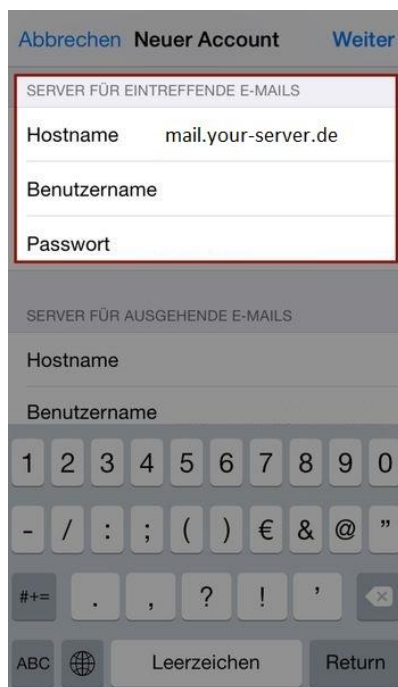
Abbrechen Neuer Account Weiter

SERVER FÜR EINTREFFENDE E-MAILS

Hostname mail.your-server.de

Benutzername

Passwort

SERVER FÜR AUSGEHENDE E-MAILS

Hostname

Benutzername

1 2 3 4 5 6 7 8 9 0

- / : ; ( ) € & @ "

#+= . , ? ! '

ABC Leerzeichen Return